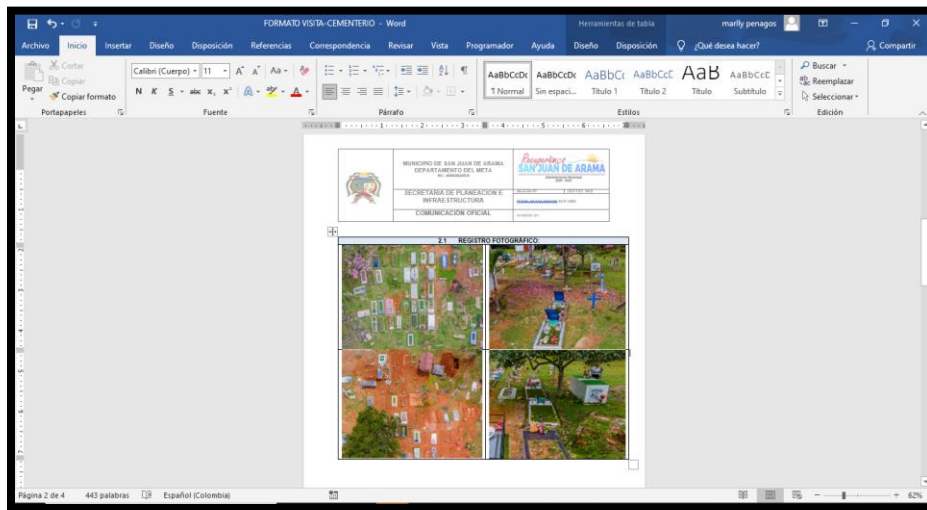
FORMATO VISITA-CEMENTERIO - Word

Herramientas de tabla

marlly penagos

Archivo Inicio Insertar Diseño Disposición Referencias Correspondencia Revisar Vista Programador Ayuda Diseño Disposición ¿Qué desea hacer? Compartir

Cortar
Copiar
Pegar
Copiar formato
Portapapeles

Calibri (Cuerpo) 11
N K S abc $x_2$ $x^2$
Fuente

Párrafo

AaBbCcDc ¶ Normal
AaBbCcDc Sin espaci...
AaBbCc Título 1
AaBbCcC Título 2
AaB Título
AaBbCcC Subtítulo
Estilos

Buscar
Reemplazar
Seleccionar
Edición

MUNICIPIO DE SAN JUAN DE ARAMA
DEPARTAMENTO DEL META
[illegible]

Recuperemos SAN JUAN DE ARAMA

SECRETARIA DE PLANEACION E INFRAESTRUCTURA

COMUNICACIÓN OFICIAL

2.1 REGISTRO FOTOGRÁFICO:

Página 2 de 4 443 palabras Español (Colombia) 62%